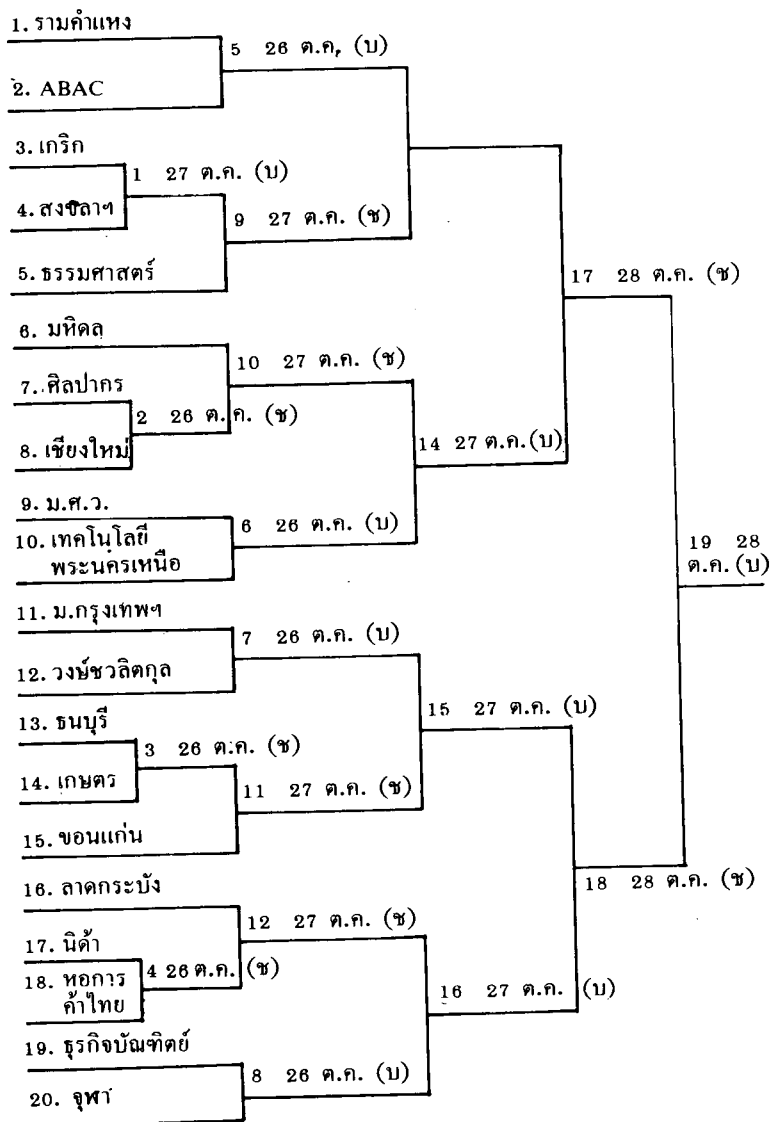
1. รามคำแหง

2. ABAC

3. เกริก

4. สงขลาฯ

5. ธรรมศาสตร์

6. มหิดล

7. ศิลปากร

8. เชียงใหม่

9. ม.ศ.ว.

10. เทคโนโลยีพระนครเหนือ

11. ม.กรุงเทพฯ

12. วงษ์ชวลิตกุล

13. ธนบุรี

14. เกษตร

15. ขอนแก่น

16. ลาดกระบัง

17. นิด้า

18. หอการค้าไทย

19. ธุรกิจบัณฑิตย์

20. จุฬา

5 26 ต.ค, (บ)

1 27 ต.ค. (บ)

9 27 ต.ค. (ช)

10 27 ต.ค. (ช)

2 26 ต.ค. (ช)

14 27 ต.ค.(บ)

6 26 ต.ค. (บ)

17 28 ต.ค. (ช)

19 28 ต.ค. (บ)

7 26 ต.ค. (บ)

15 27 ต.ค. (บ)

3 26 ต.ค. (ช)

11 27 ต.ค. (ช)

18 28 ต.ค. (ช)

12 27 ต.ค. (ช)

4 26 ต.ค. (ช)

16 27 ต.ค. (บ)

8 26 ต.ค. (บ)